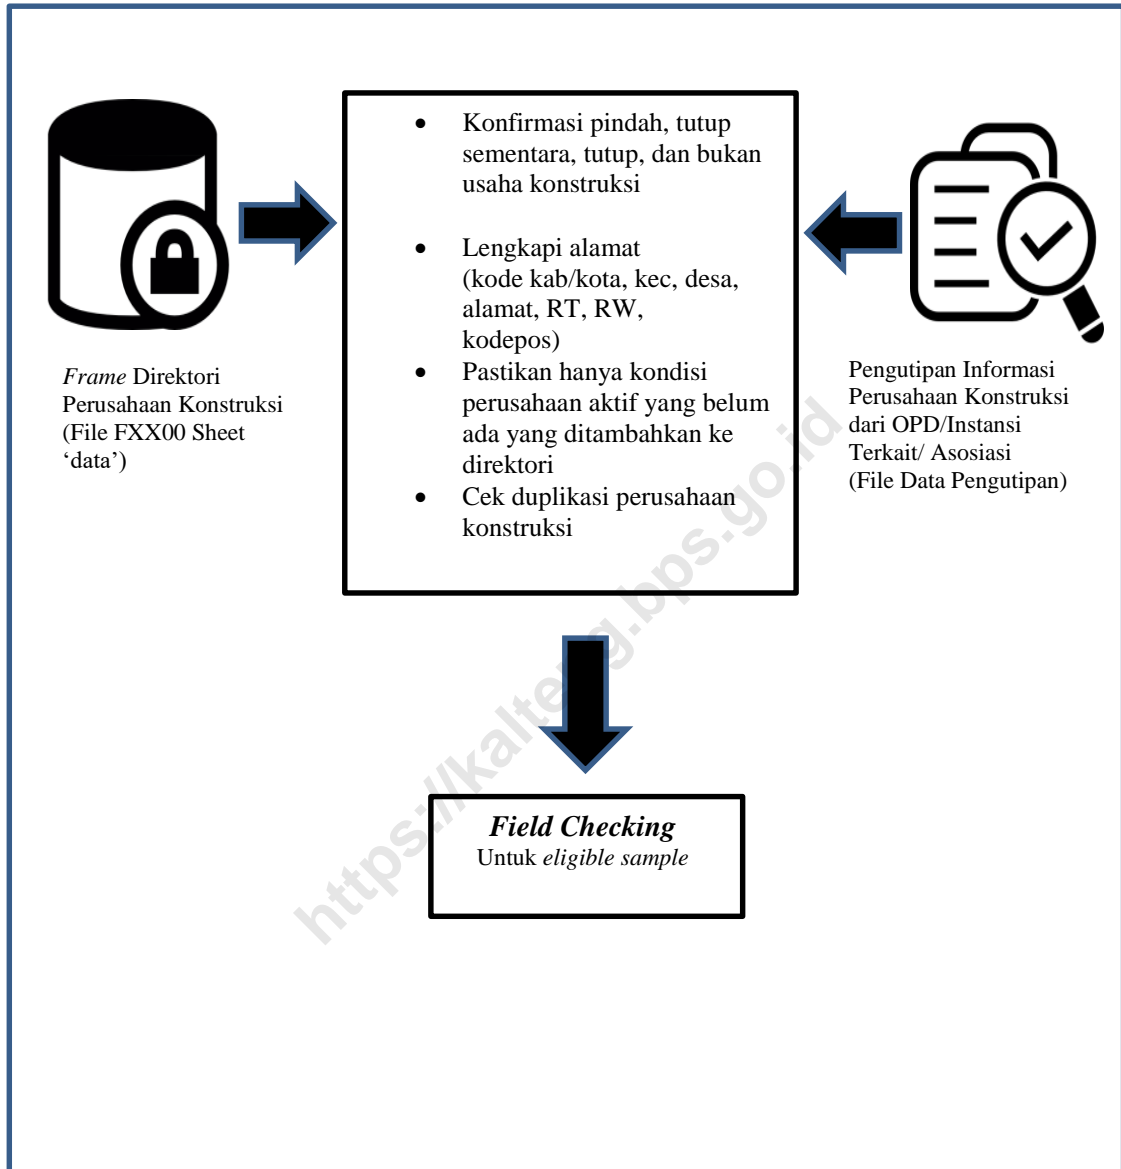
Frame Direktori Perusahaan Konstruksi (File FXX00 Sheet 'data')

- Konfirmasi pindah, tutup sementara, tutup, dan bukan usaha konstruksi
- Lengkapi alamat (kode kab/kota, kec, desa, alamat, RT, RW, kodepos)
- Pastikan hanya kondisi perusahaan aktif yang belum ada yang ditambahkan ke direktori
- Cek duplikasi perusahaan konstruksi

Pengutipan Informasi Perusahaan Konstruksi dari OPD/Instansi Terkait/ Asosiasi (File Data Pengutipan)

Field Checking
Untuk eligible sample

https://kalteng.bps.go.id